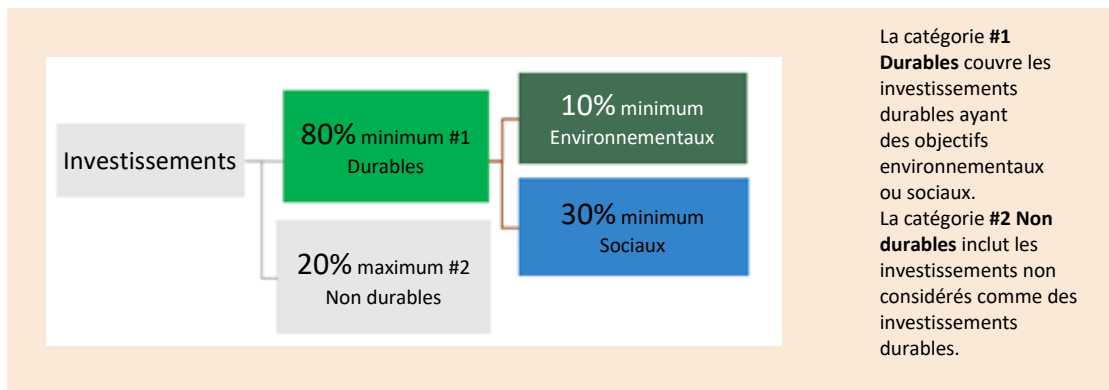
Investissements

80% minimum #1
Durables

10% minimum
Environnementaux

30% minimum
Sociaux

20% maximum #2
Non durables

La catégorie **#1 Durables** couvre les investissements durables ayant des objectifs environnementaux ou sociaux.
La catégorie **#2 Non durables** inclut les investissements non considérés comme des investissements durables.